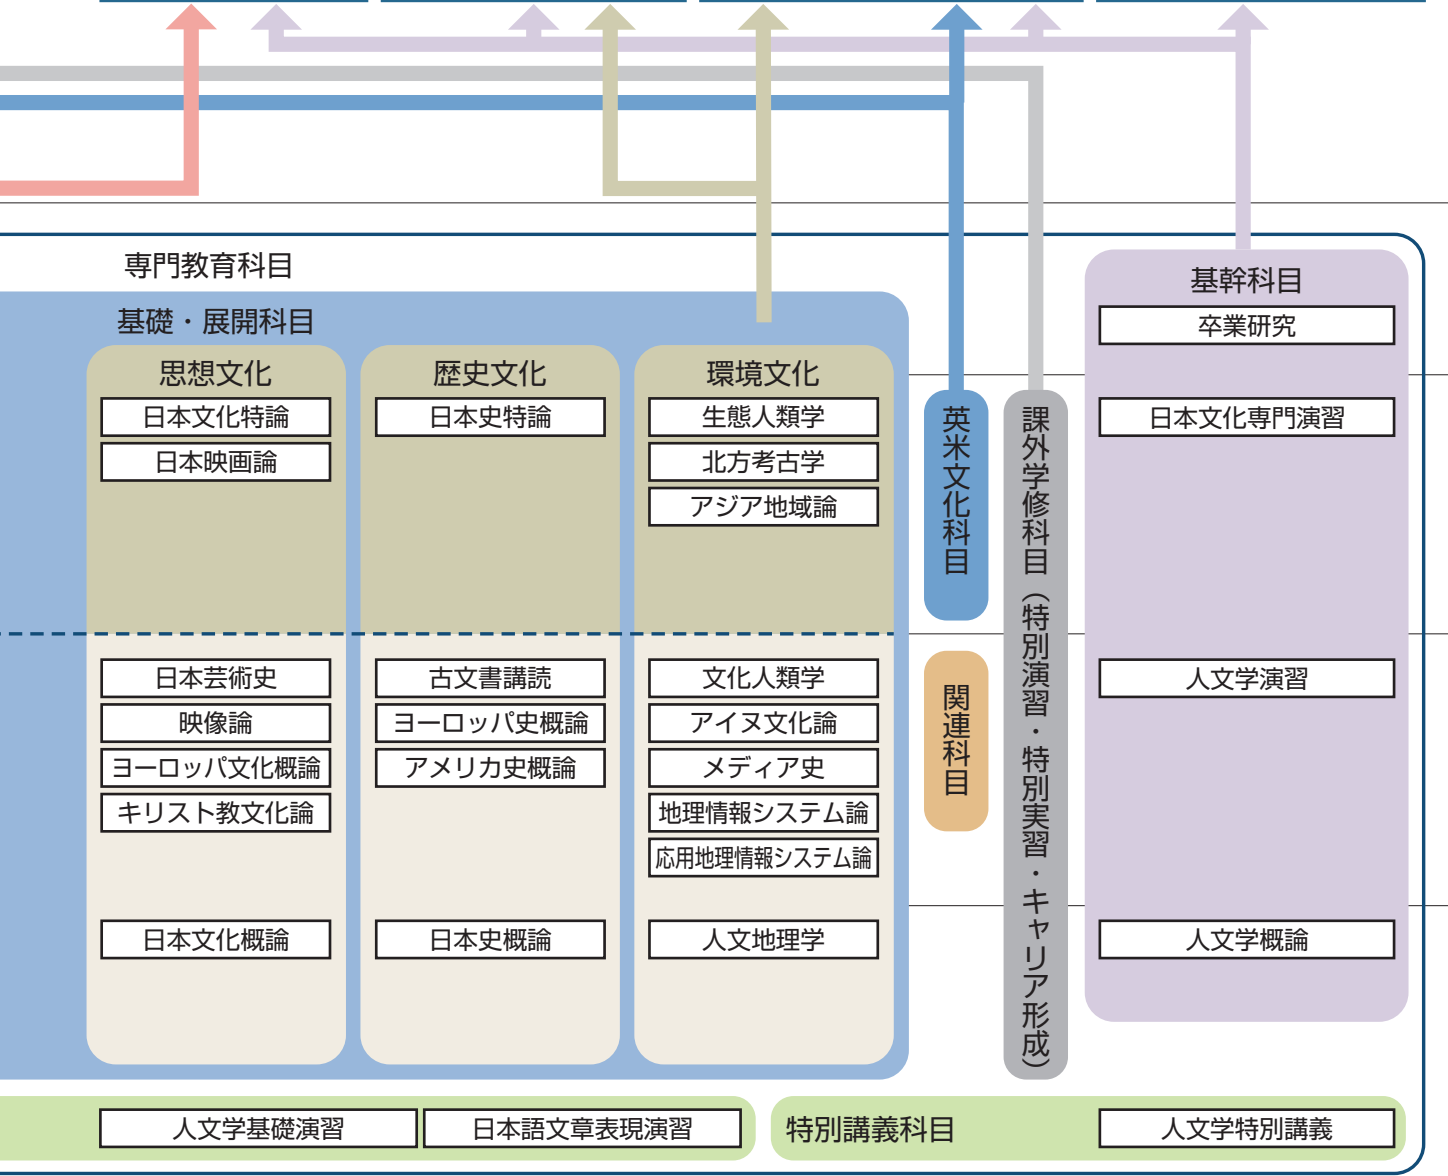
専門教育科目

基礎・展開科目

思想文化
日本文化特論
日本映画論
日本芸術史
映像論
ヨーロッパ文化概論
キリスト教文化論
日本文化概論

歴史文化
日本史特論
古文書講読
ヨーロッパ史概論
アメリカ史概論
日本史概論

環境文化
生態人類学
北方考古学
アジア地域論
文化人類学
アイヌ文化論
メディア史
地理情報システム論
応用地理情報システム論
人文地理学

英米文化科目

関連科目

課外学修科目（特別演習・特別実習・キャリア形成）

基幹科目
卒業研究
日本文化専門演習
人文学演習
人文学概論

人文学基礎演習
日本語文章表現演習

特別講義科目
人文学特別講義